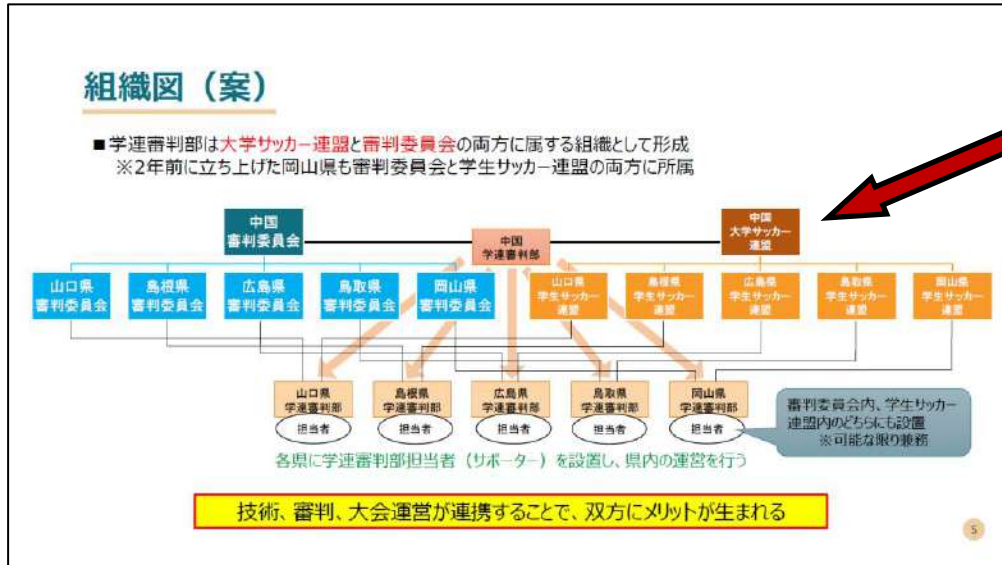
組織図（案）

■学連審判部は大学サッカー連盟と審判委員会の両方に属する組織として形成
※2年前に立ち上げた岡山県も審判委員会と学生サッカー連盟の両方に所属

中国
審判委員会

中国
学連審判部

中国
大学サッカー連盟

山口県
審判委員会

島根県
審判委員会

広島県
審判委員会

鳥取県
審判委員会

岡山県
審判委員会

山口県
学生サッカー連盟

島根県
学生サッカー連盟

広島県
学生サッカー連盟

鳥取県
学生サッカー連盟

岡山県
学生サッカー連盟

山口県
学連審判部

担当者

島根県
学連審判部

担当者

広島県
学連審判部

担当者

鳥取県
学連審判部

担当者

岡山県
学連審判部

担当者

審判委員会内、学生サッカー連盟内のどちらにも設置
※可能な限り兼務

各県に学連審判部担当者（サポーター）を設置し、県内の運営を行う

技術、審判、大会運営が連携することで、双方にメリットが生まれる

5